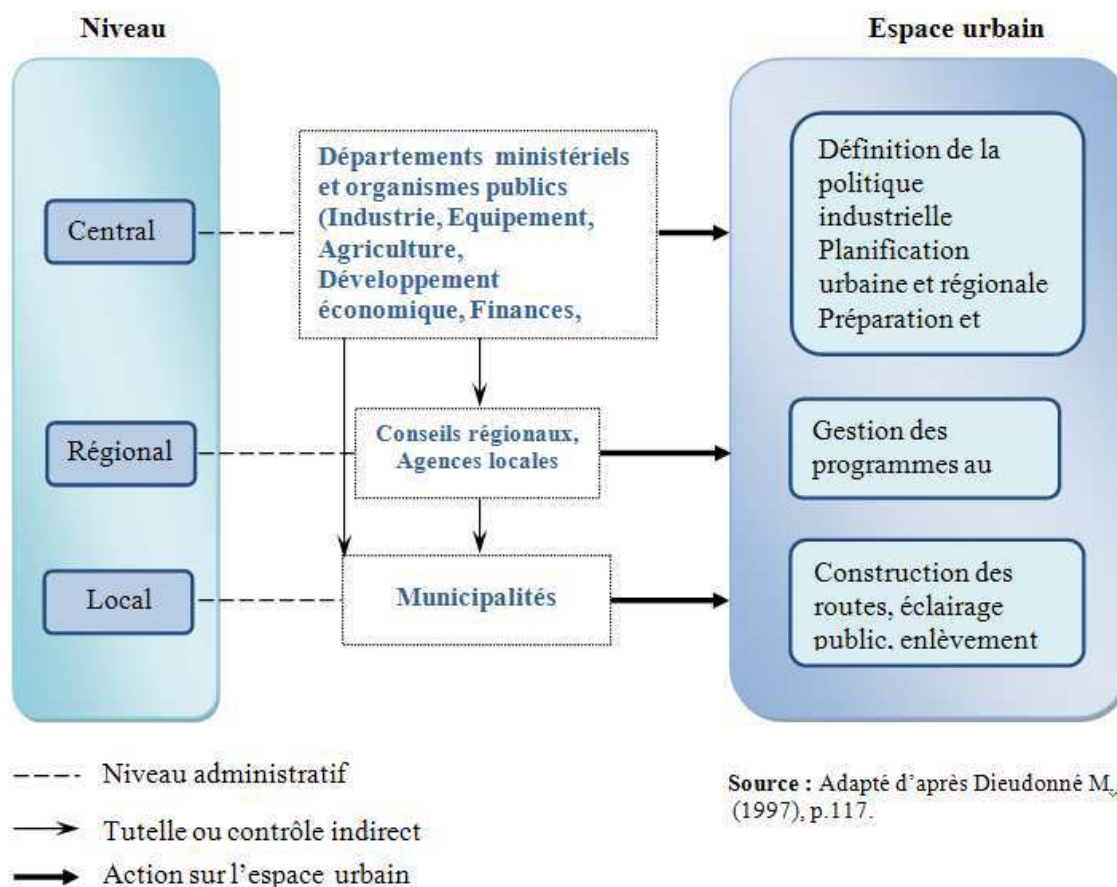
Niveau

Espace urbain

Central

Régional

Local

Départements ministériels et organismes publics (Industrie, Equipement, Agriculture, Développement économique, Finances,

Conseils régionaux, Agences locales

Municipalités

Définition de la politique industrielle Planification urbaine et régionale Préparation et

Gestion des programmes au

Construction des routes, éclairage public, enlèvement

Niveau administratif

Tutelle ou contrôle indirect

Action sur l'espace urbain

Source : Adapté d'après Dieudonné M, (1997), p.117.